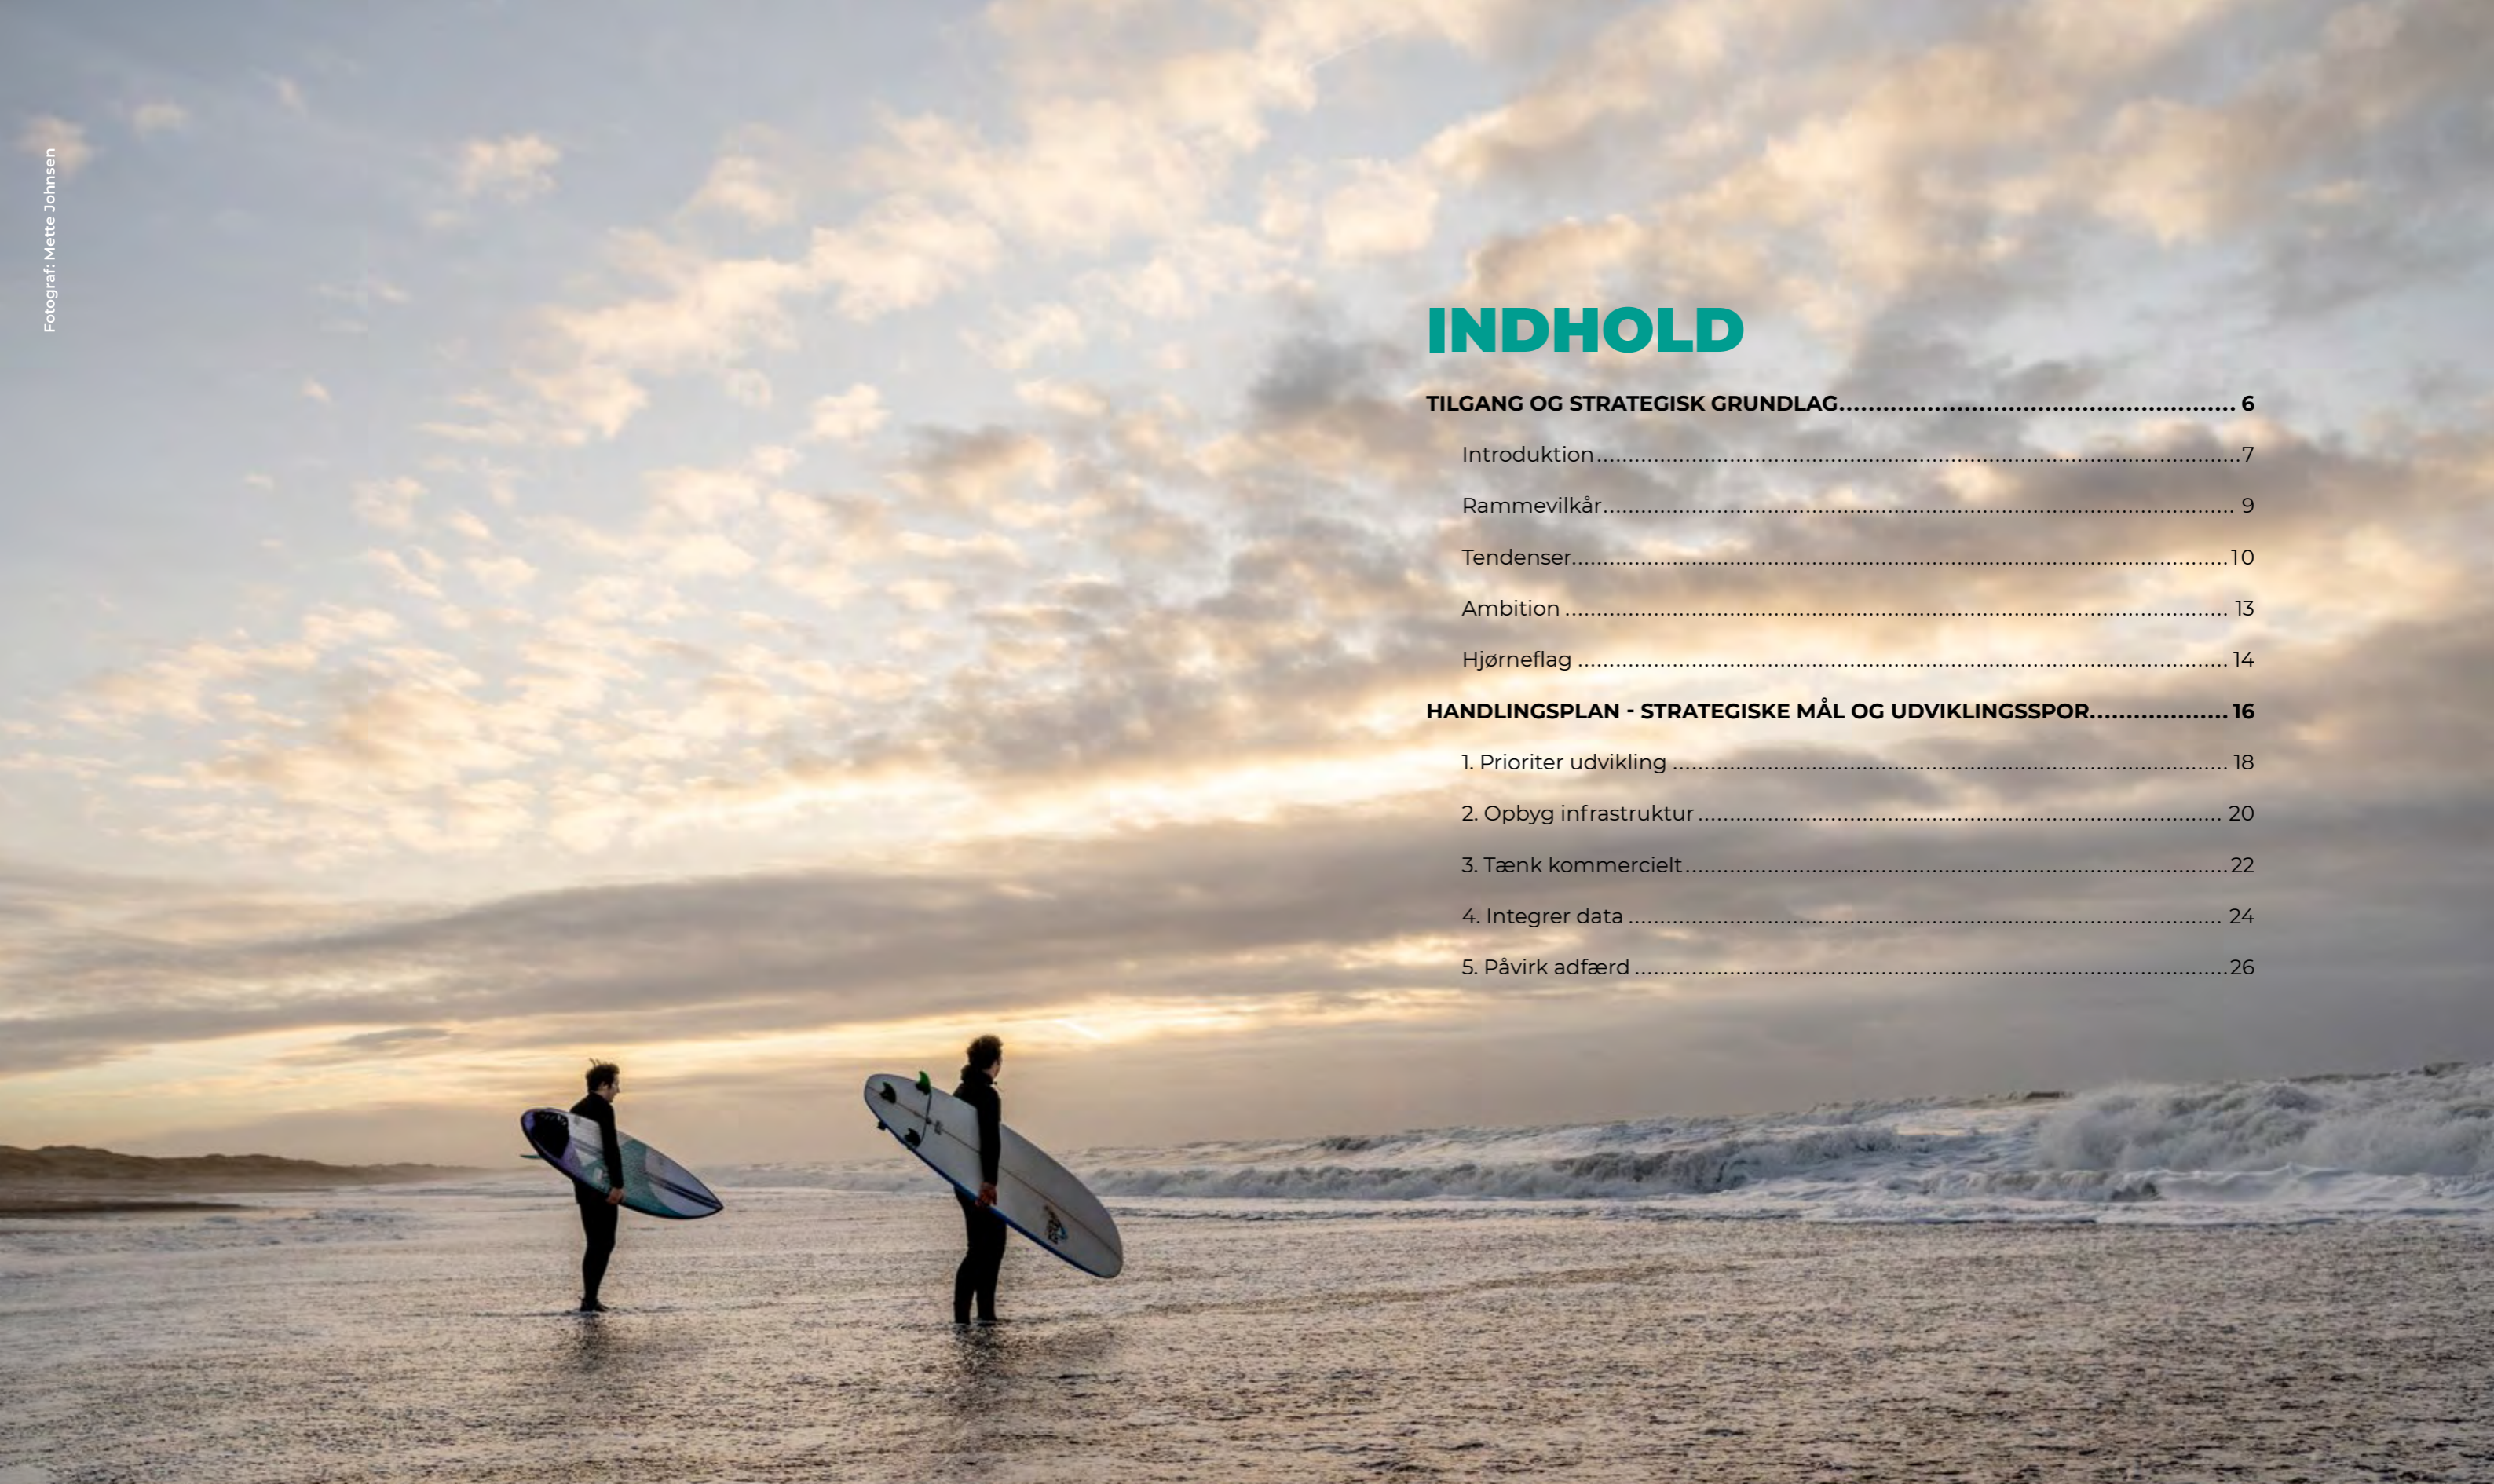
Fotograf: Mette Johnsen

INDHOLD

TILGANG OG STRATEGISK GRUNDLAG........................................................ 6

Introduktion..........................................................................................7

Rammevilkår.......................................................................................... 9

Tendenser............................................................................................10

Ambition .............................................................................................. 13

Hjørneflag ............................................................................................ 14

HANDLINGSPLAN - STRATEGISKE MÅL OG UDVIKLINGSSPOR.................. 16

1. Prioriter udvikling ............................................................................. 18

2. Opbyg infrastruktur .......................................................................... 20

3. Tænk kommercielt............................................................................22

4. Integrer data ..................................................................................... 24

5. Påvirk adfærd ...................................................................................26